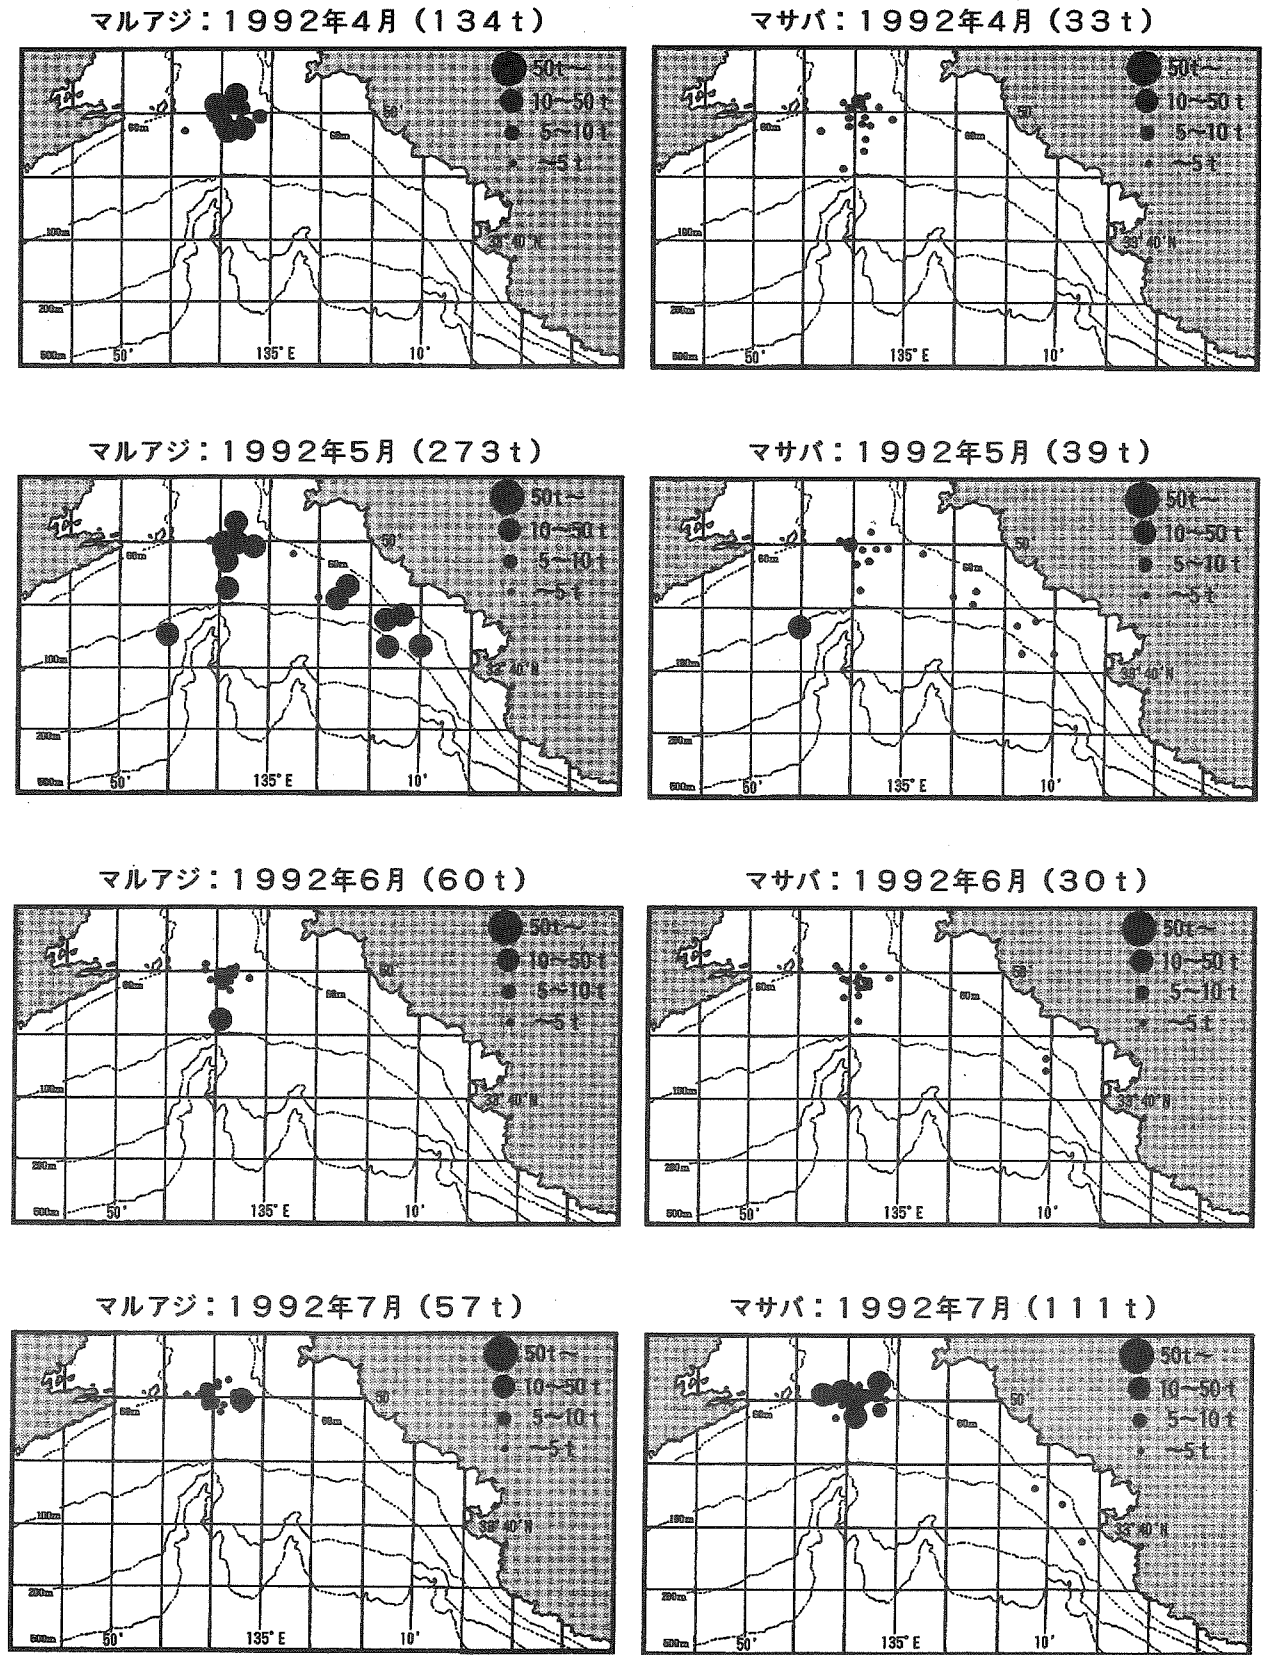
マルアジ：1992年4月（134t）

50t～
10～50t
5～10t
～5t
60m
50'
60m
100m
33°40'N
200m
500m
50'
135°E
10'

マサバ：1992年4月（33t）

50t～
10～50t
5～10t
～5t
60m
50'
60m
100m
33°40'N
200m
500m
50'
135°E
10'

マルアジ：1992年5月（273t）

50t～
10～50t
5～10t
～5t
60m
50'
60m
100m
33°40'N
200m
500m
50'
135°E
10'

マサバ：1992年5月（39t）

50t～
10～50t
5～10t
～5t
60m
50'
60m
100m
33°40'N
200m
500m
50'
135°E
10'

マルアジ：1992年6月（60t）

50t～
10～50t
5～10t
～5t
60m
50'
60m
100m
33°40'N
200m
500m
50'
135°E
10'

マサバ：1992年6月（30t）

50t～
10～50t
5～10t
～5t
60m
50'
60m
100m
33°40'N
200m
500m
50'
135°E
10'

マルアジ：1992年7月（57t）

50t～
10～50t
5～10t
～5t
60m
50
60m
100m
33°40'N
200m
500m
50'
135°E
10'

マサバ：1992年7月（111t）

50t～
10～50t
5～10t
～5t
60m
50'
60m
100m
33°40'N
200m
500m
50'
135°E
10'